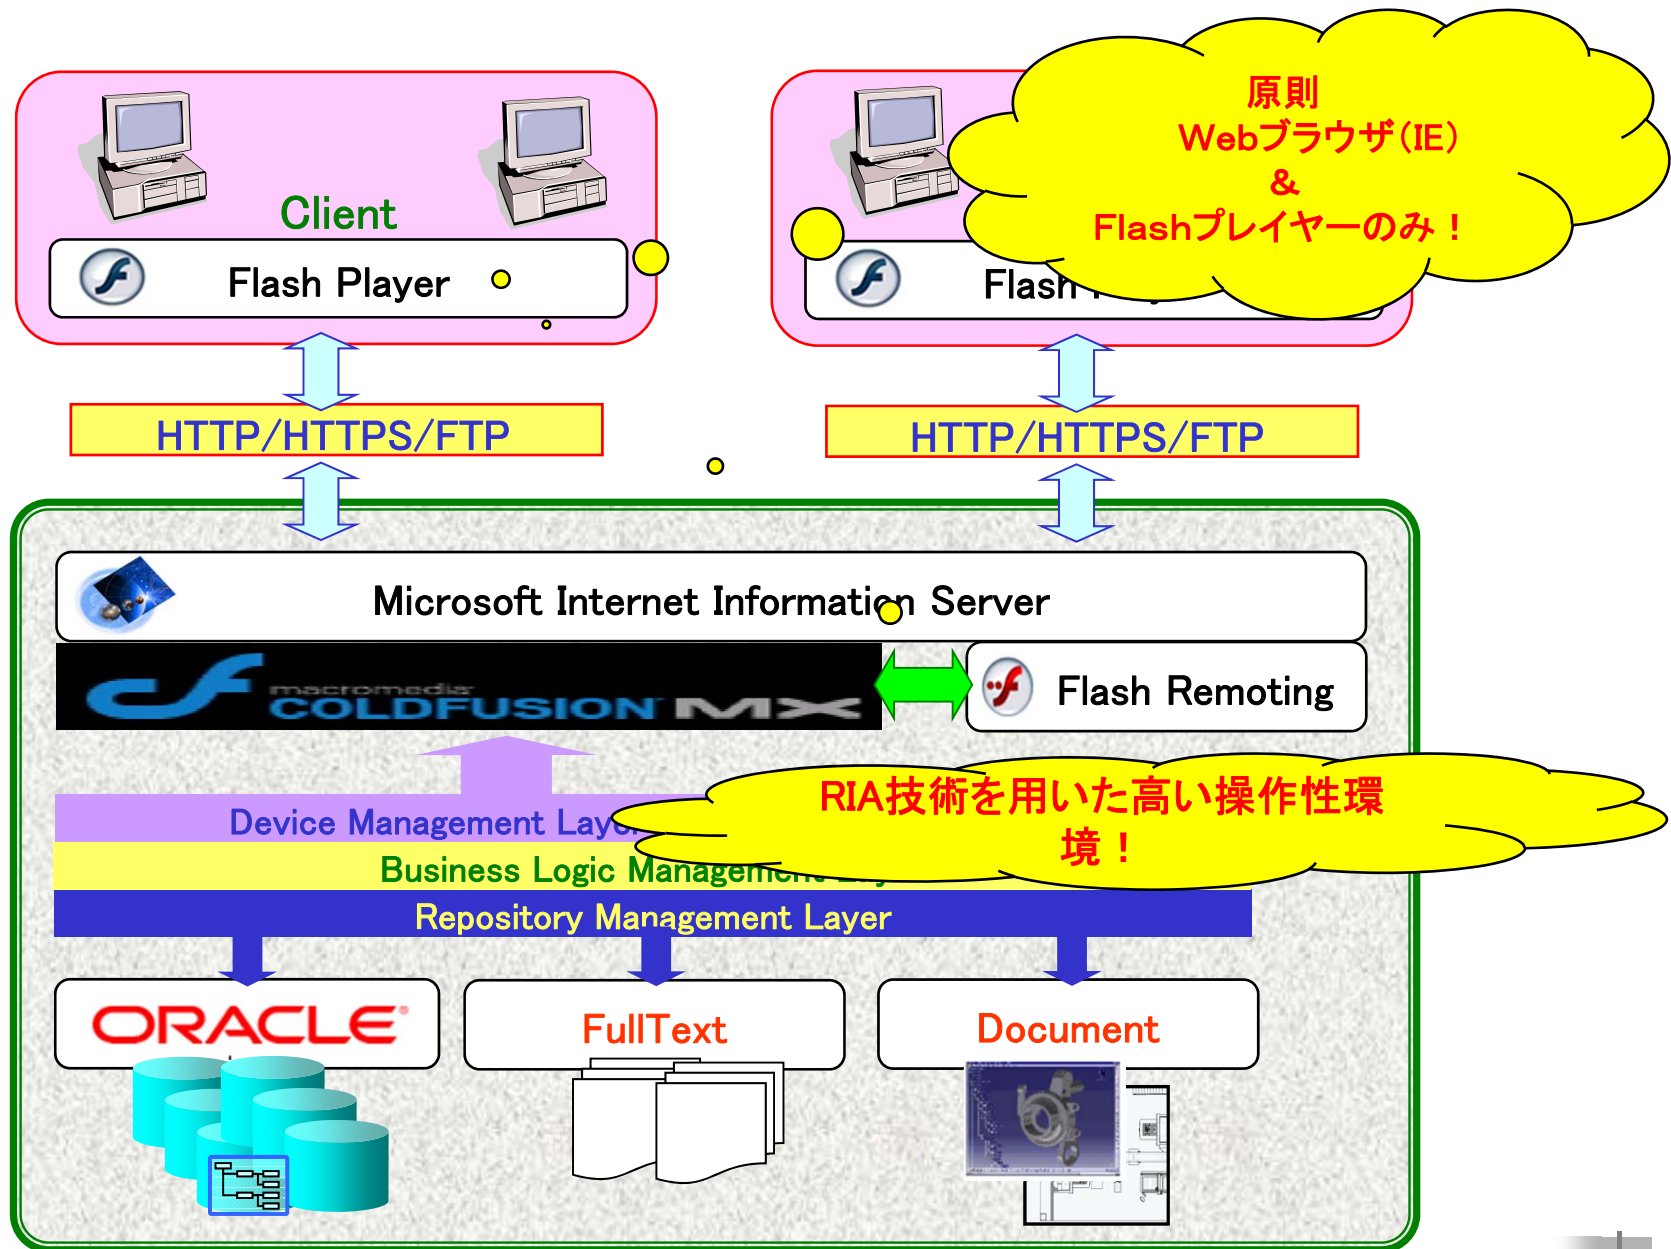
Client

Flash Player

原則
Webブラウザ(IE)
&
Flashプレイヤーのみ！

Flash

HTTP/HTTPS/FTP

HTTP/HTTPS/FTP

Microsoft Internet Information Server

macromedia COLDFUSION MX

Flash Remoting

Device Management Layer

Business Logic Management

RIA技術を用いた高い操作性環境！

Repository Management Layer

ORACLE

FullText

Document